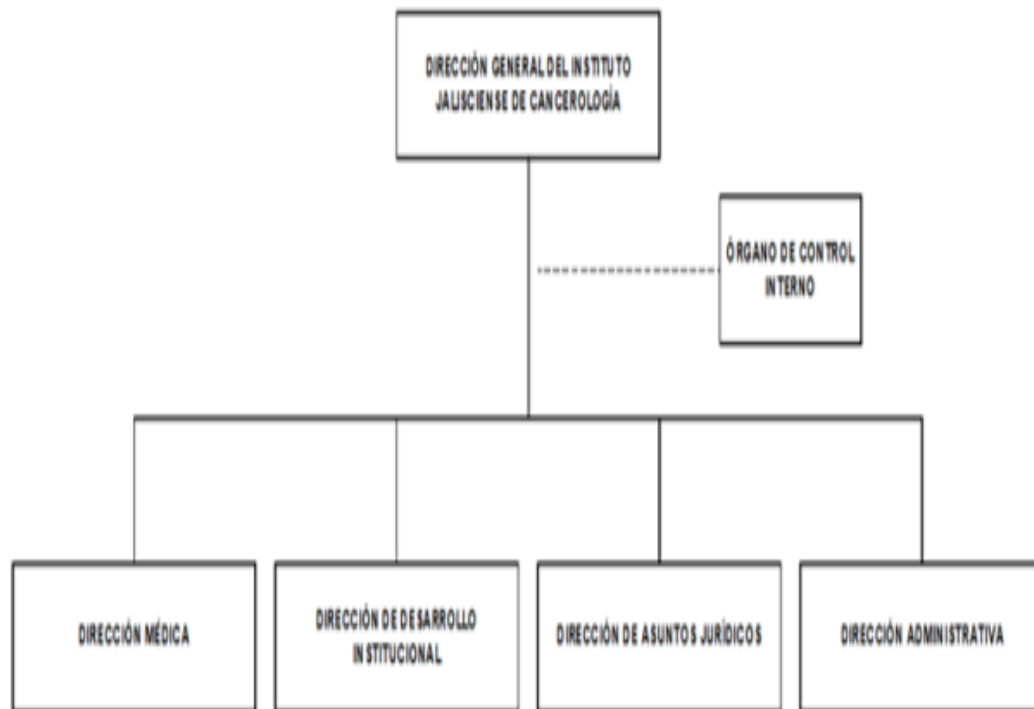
DIRECCIÓN GENERAL DEL INSTITUTO JALISCIENSE DE CANCEROLOGÍA

ÓRGANO DE CONTROL INTERNO

DIRECCIÓN MÉDICA

DIRECCIÓN DE DESARROLLO INSTITUCIONAL

DIRECCIÓN DE ASUNTOS JURÍDICOS

DIRECCIÓN ADMINISTRATIVA